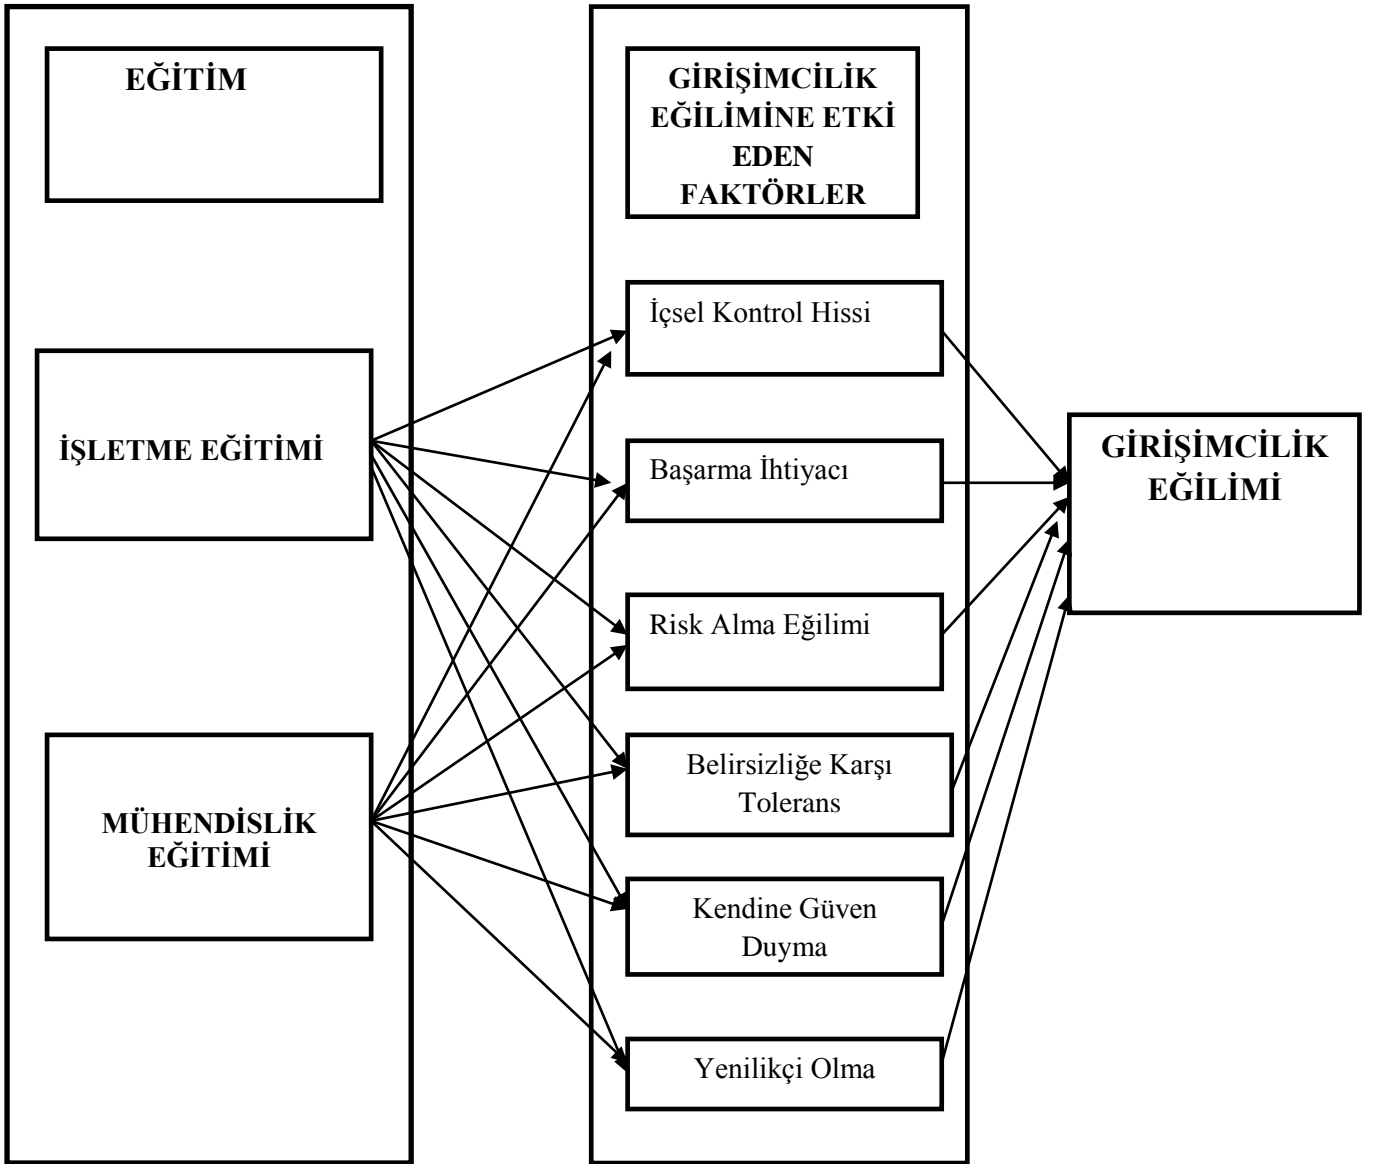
EĞİTİM

İŞLETME EĞİTİMİ

MÜHENDİSLİK EĞİTİMİ

GİRİŞİMCİLİK EĞİLİMİNE ETKİ EDEN FAKTÖRLER

İçsel Kontrol Hissi

Başarma İhtiyacı

Risk Alma Eğilimi

Belirsizliğe Karşı Tolerans

Kendine Güven Duyma

Yenilikçi Olma

GİRİŞİMCİLİK EĞİLİMİ